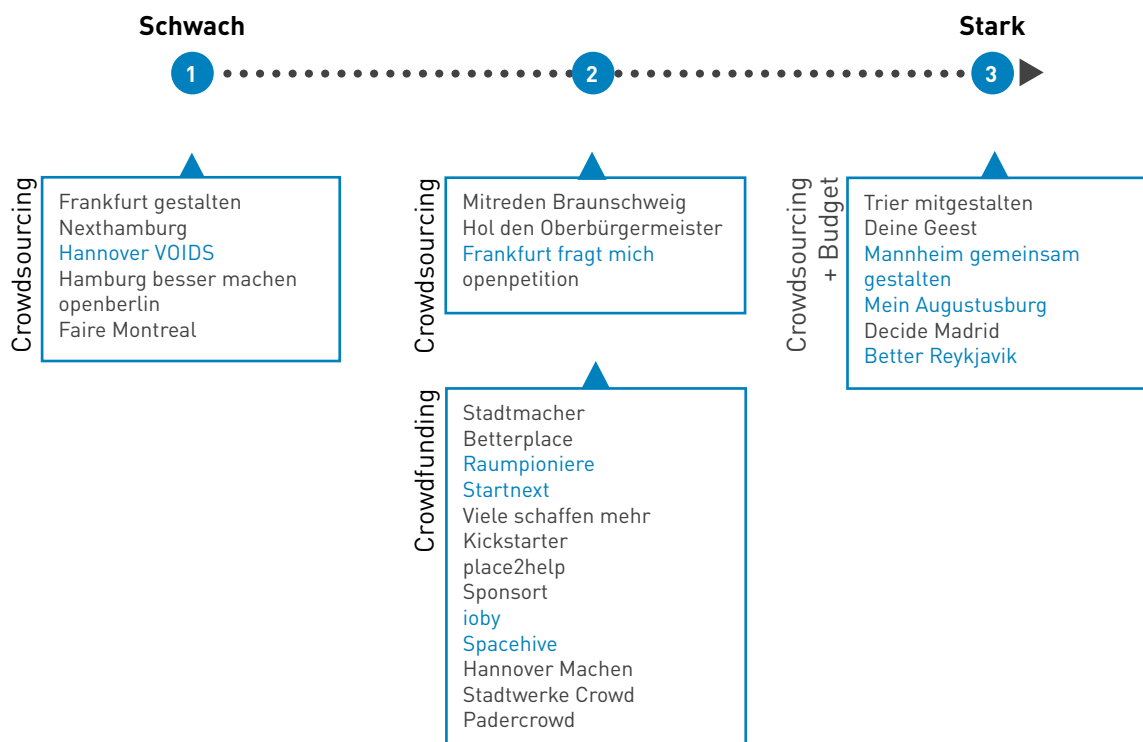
Schwach

Stark

1

2

3

Crowdsourcing

Frankfurt gestalten
Nexthamburg
Hannover VOIDS
Hamburg besser machen
openberlin
Faire Montreal

Crowdsourcing

Mitreden Braunschweig
Hol den Oberbürgermeister
Frankfurt fragt mich
openpetition

Crowdsourcing + Budget

Trier mitgestalten
Deine Geest
Mannheim gemeinsam gestalten
Mein Augustusburg
Decide Madrid
Better Reykjavik

Crowdfunding

Stadtmacher
Betterplace
Raumpioniere
Startnext
Viele schaffen mehr
Kickstarter
place2help
Sponsort
ioby
Spacehive
Hannover Machen
Stadtwerke Crowd
Padercrowd